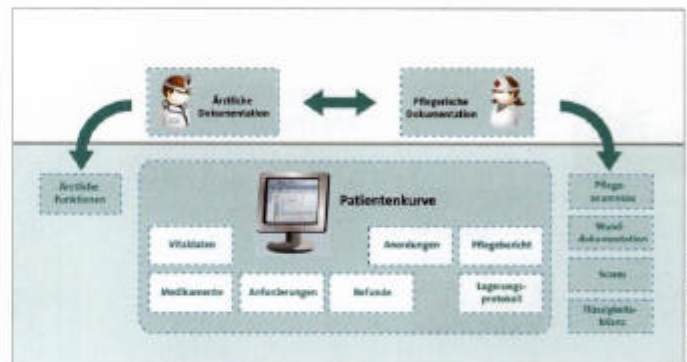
Ärztliche Dokumentation

Pflegerische Dokumentation

Ärztliche Funktionen

Patientenkurve

Vitaldaten

Anordnungen

Pflegebericht

Medikamente

Anforderungen

Befunde

Lagerungsprotokoll

Pflegeanamnese

Wunddokumentation

Scores

Flüssigkeitsbilanz